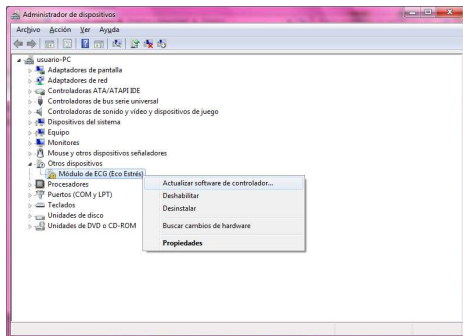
Administrador de dispositivos

Archivo Acción Ver Ayuda

usuario-PC
Adaptadores de pantalla
Adaptadores de red
Controladoras ATA/ATAPI IDE
Controladoras de bus serie universal
Controladoras de sonido y vídeo y dispositivos de juego
Dispositivos del sistema
Equipo
Monitores
Mouse y otros dispositivos señaladores
Otros dispositivos
Módulo de ECG (Eco Estrés)
Procesadores
Puertos (COM y LPT)
Teclados
Unidades de disco
Unidades de DVD o CD-ROM

Actualizar software de controlador...
Deshabilitar
Desinstalar
Buscar cambios de hardware
Propiedades